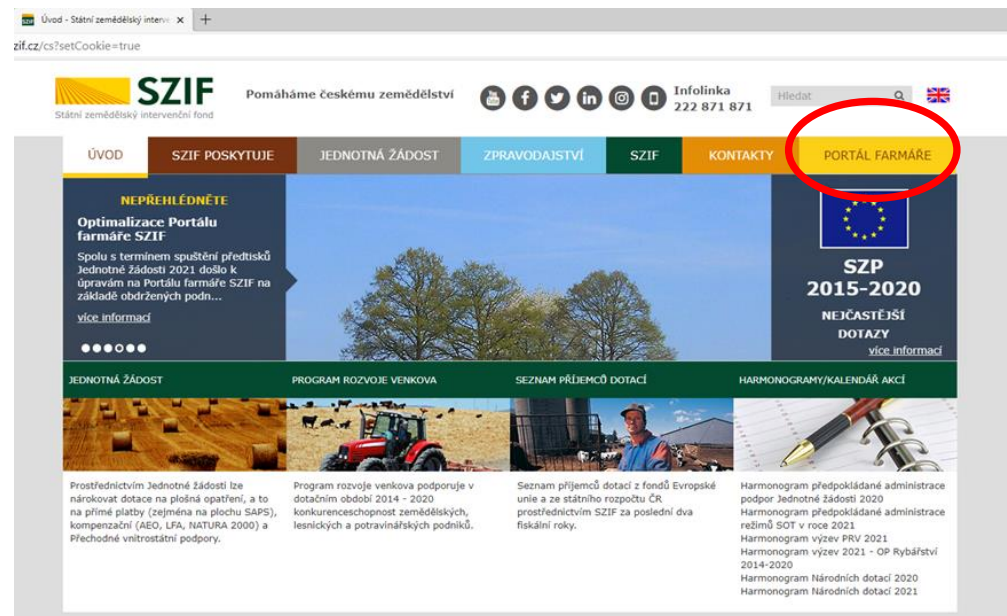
Úvod - Státní zemědělský interv ×

zif.cz/cs?setCookie=true

SZIF
Státní zemědělský intervenční fond

Pomáháme českému zemědělství

Infolinka
222 871 871

Hledat

ÚVOD | SZIF POSKYTUJE | JEDNOTNÁ ŽÁDOST | ZPRAVODAJSTVÍ | SZIF | KONTAKTY | PORTÁL FARMÁŘE

NEPŘEHLÉDNĚTE

Optimalizace Portálu farmáře SZIF

Spolu s termínem spuštění předtisků Jednotné žádosti 2021 došlo k úpravám na Portálu farmáře SZIF na základě obdržených podn...

více informací

SZP
2015-2020

NEJČASTĚJŠÍ DOTAZY

více informací

JEDNOTNÁ ŽÁDOST

PROGRAM ROZVOJE VENKOVA

SEZNAM PŘÍJEMCŮ DOTACÍ

HARMONOGRAMY/KALENDÁŘ AKCÍ

Prostřednictvím Jednotné žádosti lze nárokovat dotace na plošná opatření, a to na přímé platby (zejména na plochu SAPS), kompenzační (AEO, LFA, NATURA 2000) a Přechodné vnitrostátní podpory.

Program rozvoje venkova podporuje v dotačním období 2014 - 2020 konkurenceschopnost zemědělských, lesnických a potravinářských podniků.

Seznam příjemců dotací z fondů Evropské unie a ze státního rozpočtu ČR prostřednictvím SZIF za poslední dva fiskální roky.

Harmonogram předpokládané administrace podpor Jednotné žádosti 2020
Harmonogram předpokládané administrace režimů SOT v roce 2021
Harmonogram výzev PRV 2021
Harmonogram výzev 2021 - OP Rybářství 2014-2020
Harmonogram Národních dotací 2020
Harmonogram Národních dotací 2021